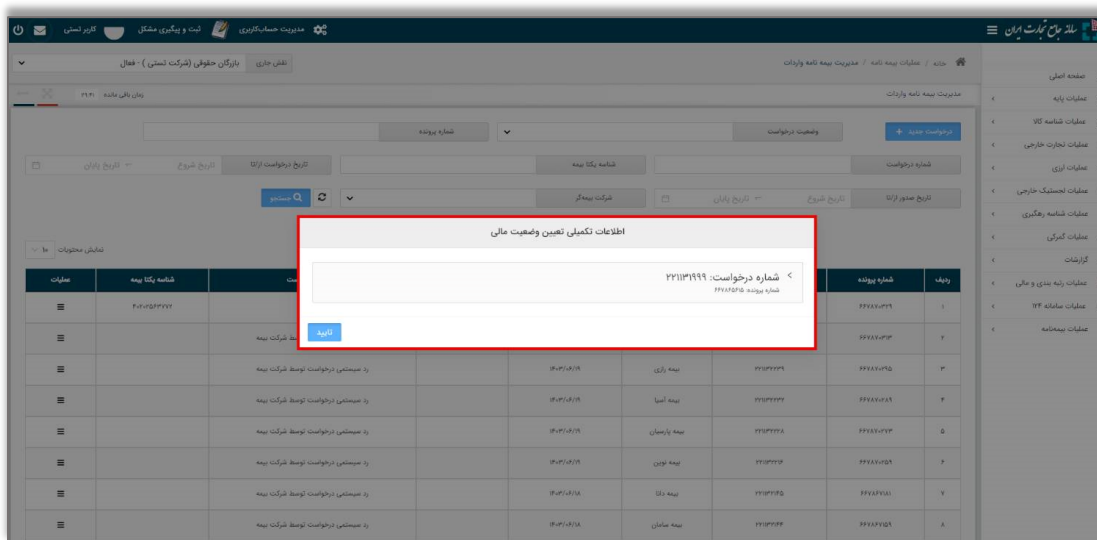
سامانه جامع تجارت ایران

مدیریت حساب‌کاربری | ثبت و پیگیری مشکل | کاربر تستی

خانه / عملیات بیمه نامه / مدیریت بیمه نامه واردات

نقش جاری: بازرگان حقوقی (شرکت تستی) - فعال

مدیریت بیمه نامه واردات

زمان باقی مانده ۲۹:۳۱

صفحه اصلی
عملیات پایه
عملیات شناسه کالا
عملیات تجارت خارجی
عملیات ارزی
عملیات لجستیک خارجی
عملیات شناسه رهگیری
عملیات گمرکی
گزارشات
عملیات رتبه بندی و مالی
عملیات سامانه ۱۲۴
عملیات بیمه‌نامه

درخواست جدید +
وضعیت درخواست
شماره پرونده
شماره درخواست
شناسه یکتا بیمه
تاریخ درخواست از/تا
تاریخ شروع — تاریخ پایان
تاریخ صدور از/تا
تاریخ شروع — تاریخ پایان
شرکت بیمه‌گر
جستجو

نمایش محتویات ۱۰

| ردیف | شماره پرونده | | | | | شناسه یکتا بیمه | عملیات |
|---|---|---|---|---|---|---|---|
| ۱ | ۶۶۷۸۷۰۳۲۹ | | | | | ۶۰۷۰۷۵۶۳۷۷۷ | ≡ |
| ۲ | ۶۶۷۸۷۰۳۱۳ | | | | رد سیستمی درخواست توسط شرکت بیمه | | ≡ |
| ۳ | ۶۶۷۸۷۰۲۹۵ | ۲۲۱۱۳۲۲۳۹ | بیمه رازی | ۱۴۰۳/۰۶/۱۹ | رد سیستمی درخواست توسط شرکت بیمه | | ≡ |
| ۴ | ۶۶۷۸۷۰۲۸۹ | ۲۲۱۱۳۲۲۳۳ | بیمه آسیا | ۱۴۰۳/۰۶/۱۹ | رد سیستمی درخواست توسط شرکت بیمه | | ≡ |
| ۵ | ۶۶۷۸۷۰۲۶۳ | ۲۲۱۱۳۲۲۲۸ | بیمه پارسیان | ۱۴۰۳/۰۶/۱۹ | رد سیستمی درخواست توسط شرکت بیمه | | ≡ |
| ۶ | ۶۶۷۸۷۰۲۵۹ | ۲۲۱۱۳۲۲۱۴ | بیمه نوین | ۱۴۰۳/۰۶/۱۹ | رد سیستمی درخواست توسط شرکت بیمه | | ≡ |
| ۷ | ۶۶۷۸۶۷۹۱۸۱ | ۲۲۱۱۳۲۱۴۵ | بیمه دانا | ۱۴۰۳/۰۶/۱۸ | رد سیستمی درخواست توسط شرکت بیمه | | ≡ |
| ۸ | ۶۶۷۸۶۷۹۱۵ | ۲۲۱۱۳۲۱۴۴ | بیمه سامان | ۱۴۰۳/۰۶/۱۸ | رد سیستمی درخواست توسط شرکت بیمه | | ≡ |

اطلاعات تکمیلی تعیین وضعیت مالی

شماره درخواست: ۲۲۱۱۳۱۹۹۹
شماره پرونده: ۶۶۷۸۶۵۶۱۵

تایید